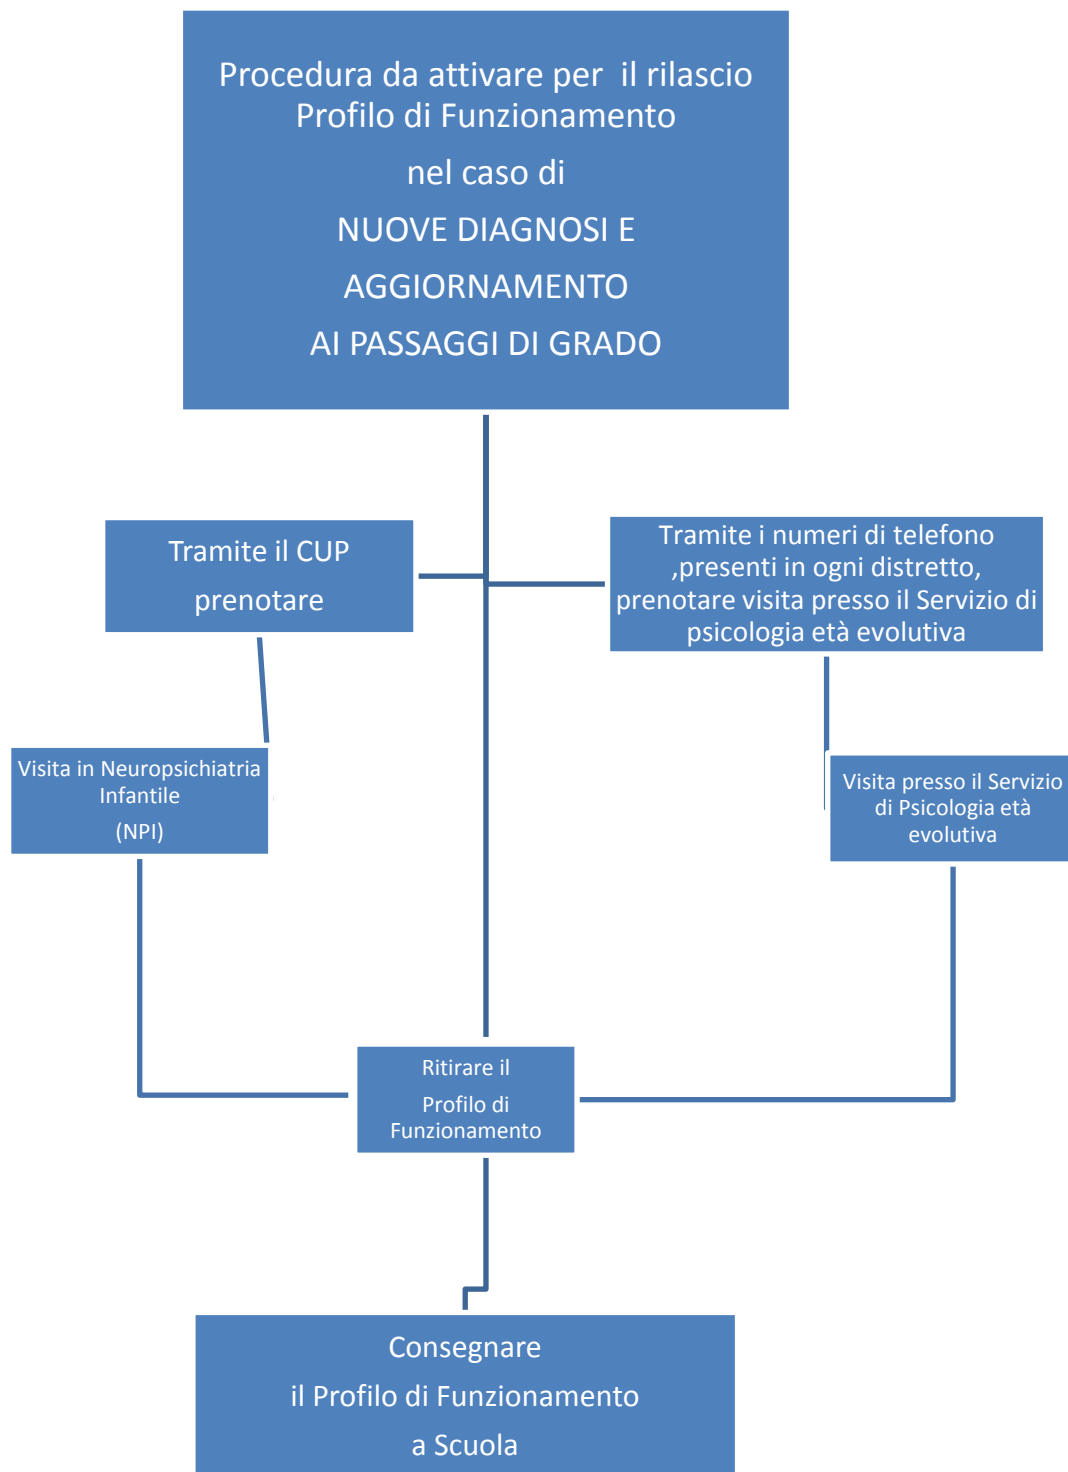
Procedura da attivare per il rilascio Profilo di Funzionamento

nel caso di

NUOVE DIAGNOSI E

AGGIORNAMENTO

AI PASSAGGI DI GRADO

Tramite il CUP

prenotare

Tramite i numeri di telefono ,presenti in ogni distretto, prenotare visita presso il Servizio di psicologia età evolutiva

Visita in Neuropsichiatria Infantile

(NPI)

Visita presso il Servizio di Psicologia età evolutiva

Ritirare il

Profilo di Funzionamento

Consegnare

il Profilo di Funzionamento

a Scuola